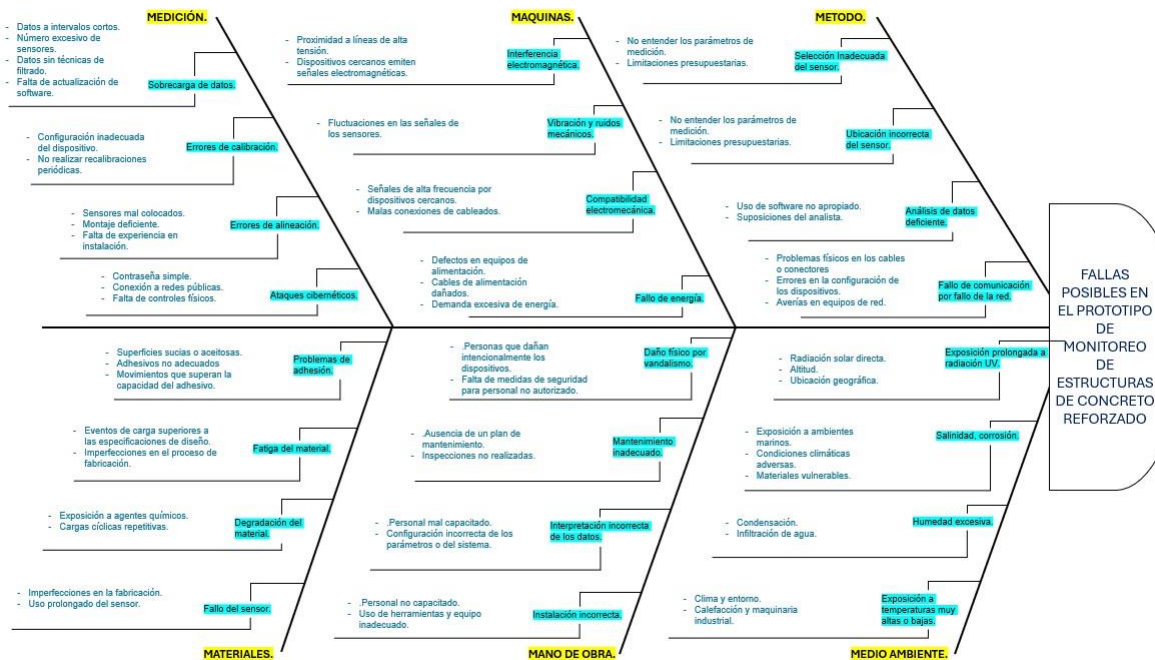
MEDICIÓN.

- Datos a intervalos cortos.
- Número excesivo de sensores.
- Datos sin técnicas de filtrado.
- Falta de actualización de software.

Sobrecarga de datos.

- Configuración inadecuada del dispositivo.
- No realizar recalibraciones periódicas.

Errores de calibración.

- Sensores mal colocados.
- Montaje deficiente.
- Falta de experiencia en instalación.

Errores de alineación.

- Contraseña simple.
- Conexión a redes públicas.
- Falta de controles físicos.

Ataques cibernéticos.

MAQUINAS.

- Proximidad a líneas de alta tensión.
- Dispositivos cercanos emiten señales electromagnéticas.

Interferencia electromagnética.

- Fluctuaciones en las señales de los sensores.

Vibración y ruidos mecánicos.

- Señales de alta frecuencia por dispositivos cercanos.
- Malas conexiones de cableados.

Compatibilidad electromecánica.

- Defectos en equipos de alimentación.
- Cables de alimentación dañados.
- Demanda excesiva de energía.

Fallo de energía.

METODO.

- No entender los parámetros de medición.
- Limitaciones presupuestarias.

Selección Inadecuada del sensor.

- No entender los parámetros de medición.
- Limitaciones presupuestarias.

Ubicación incorrecta del sensor.

- Uso de software no apropiado.
- Suposiciones del analista.

Análisis de datos deficiente.

- Problemas físicos en los cables o conectores
- Errores en la configuración de los dispositivos.
- Averías en equipos de red.

Fallo de comunicación por fallo de la red.

FALLAS POSIBLES EN EL PROTOTIPO DE MONITOREO DE ESTRUCTURAS DE CONCRETO REFORZADO

- Superficies sucias o aceitosas.
- Adhesivos no adecuados
- Movimientos que superan la capacidad del adhesivo.

Problemas de adhesión.

- Eventos de carga superiores a las especificaciones de diseño.
- Imperfecciones en el proceso de fabricación.

Fatiga del material.

- Exposición a agentes químicos.
- Cargas cíclicas repetitivas.

Degradación del material.

- Imperfecciones en la fabricación.
- Uso prolongado del sensor.

Fallo del sensor.

MATERIALES.

- .Personas que dañan intencionalmente los dispositivos.
- Falta de medidas de seguridad para personal no autorizado.

Daño físico por vandalismo.

- .Ausencia de un plan de mantenimiento.
- Inspecciones no realizadas.

Mantenimiento inadecuado.

- .Personal mal capacitado.
- Configuración incorrecta de los parámetros o del sistema.

Interpretación incorrecta de los datos.

- .Personal no capacitado.
- Uso de herramientas y equipo inadecuado.

Instalación incorrecta.

MANO DE OBRA.

- Radiación solar directa.
- Altitud.
- Ubicación geográfica.

Exposición prolongada a radiación UV.

- Exposición a ambientes marinos.
- Condiciones climáticas adversas.
- Materiales vulnerables.

Salinidad, corrosión.

- Condensación.
- Infiltración de agua.

Humedad excesiva.

- Clima y entorno.
- Calefacción y maquinaria industrial.

Exposición a temperaturas muy altas o bajas.

MEDIO AMBIENTE.